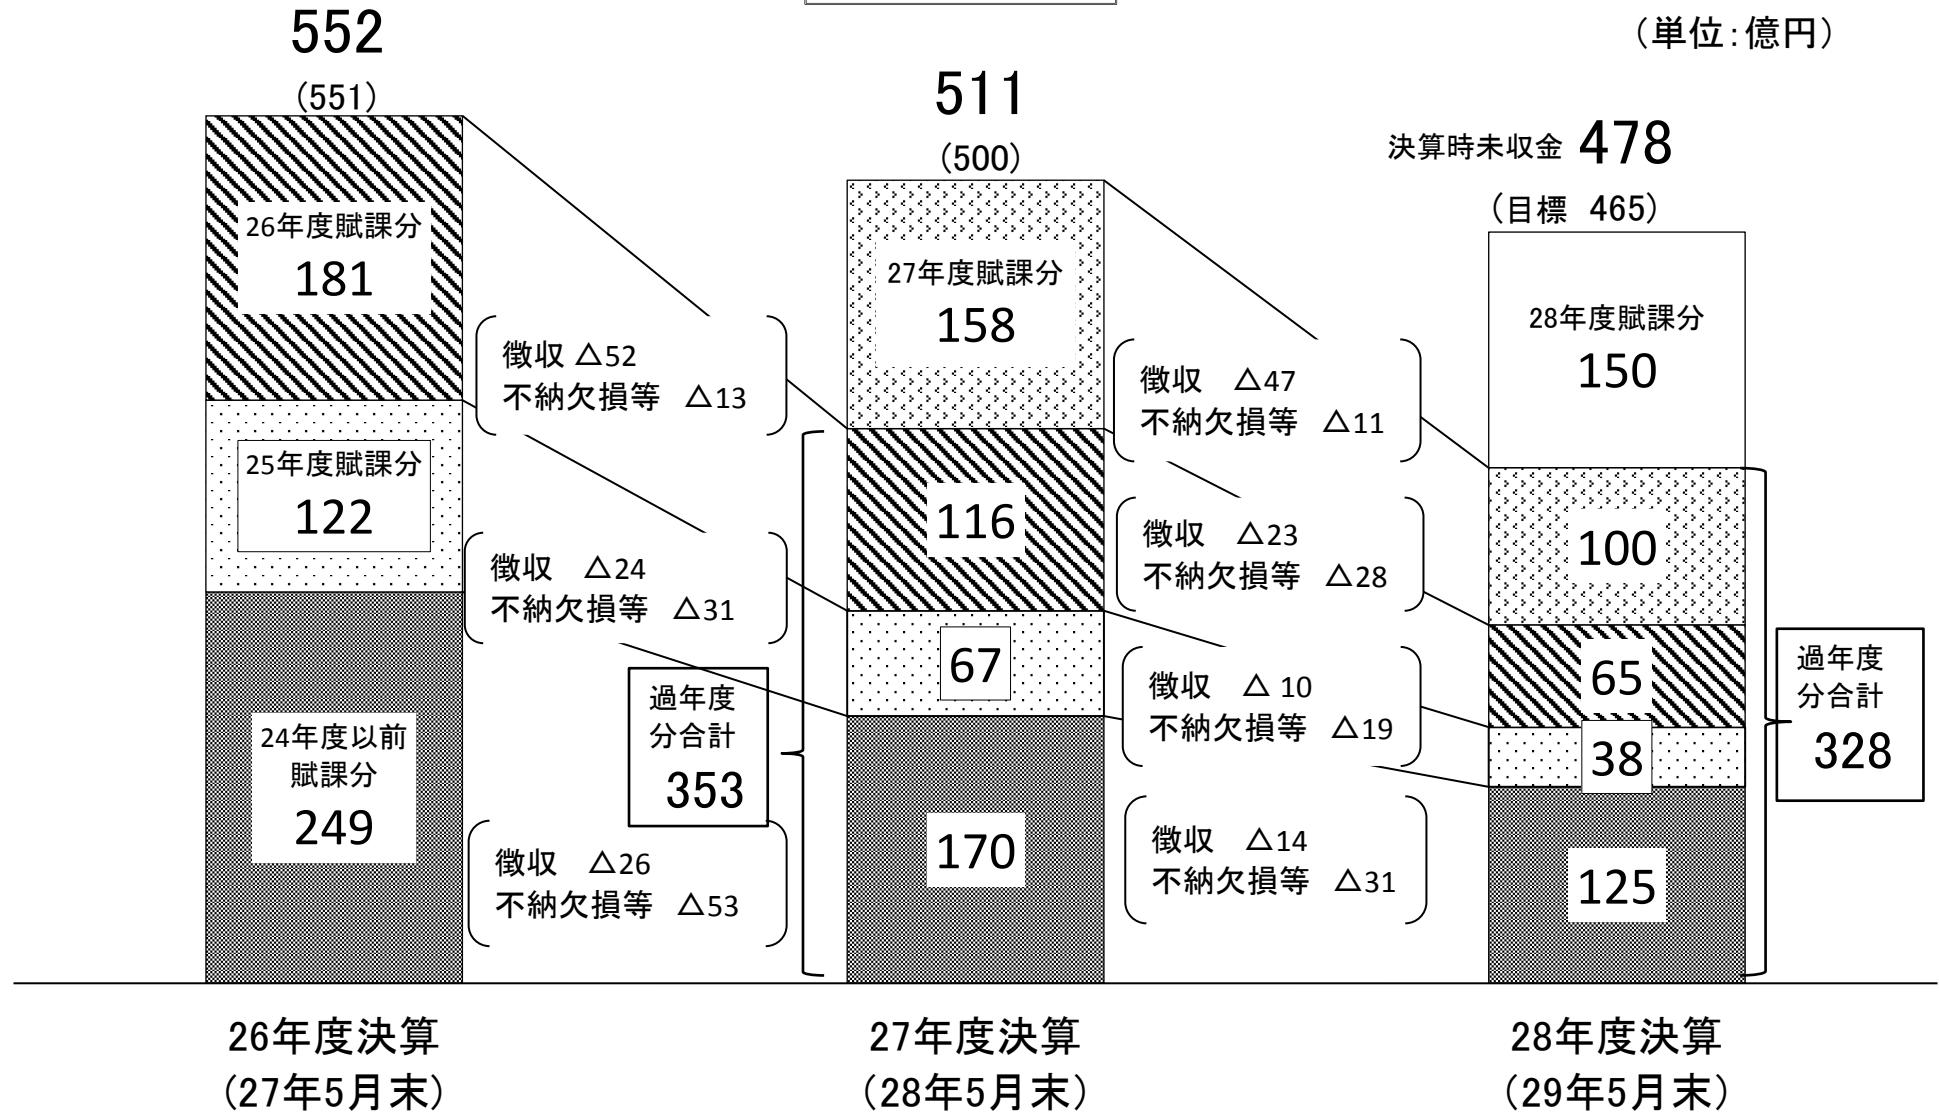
(単位:億円)

552
(551)

26年度賦課分
181

25年度賦課分
122

24年度以前賦課分
249

徴収 △52
不納欠損等 △13

徴収 △24
不納欠損等 △31

徴収 △26
不納欠損等 △53

過年度分合計
353

511
(500)

27年度賦課分
158

116

67

170

徴収 △47
不納欠損等 △11

徴収 △23
不納欠損等 △28

徴収 △ 10
不納欠損等 △19

徴収 △14
不納欠損等 △31

決算時未収金 478
(目標 465)

28年度賦課分
150

100

65

38

125

過年度分合計
328

26年度決算
(27年5月末)

27年度決算
(28年5月末)

28年度決算
(29年5月末)